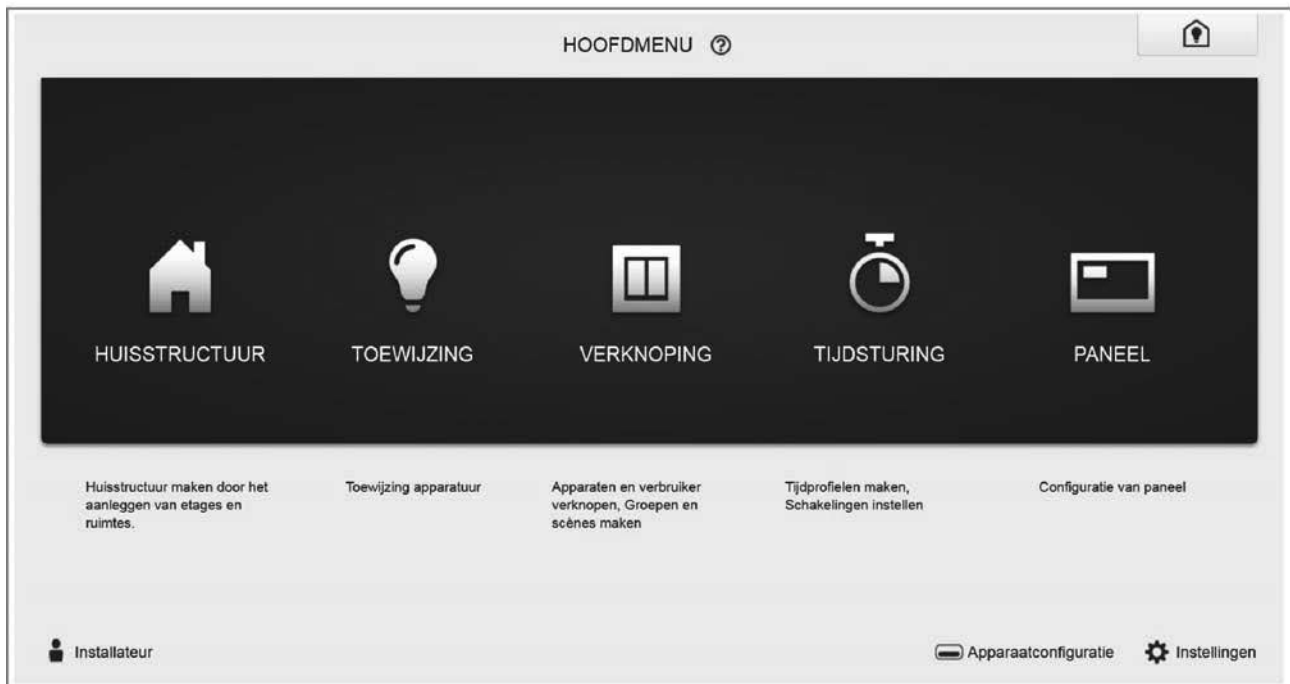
HOOFDMENU ⓘ

HUISSTRUCTUUR

TOEWIJZING

VERKNOPING

TIJDSTURING

PANEEL

Huisstructuur maken door het aanleggen van etages en ruimtes.

Toewijzing apparatuur

Apparaten en verbruiker verknopen, Groepen en scènes maken

Tijdprofielen maken, Schakelingen instellen

Configuratie van paneel

Installateur

Apparaatconfiguratie

Instellingen